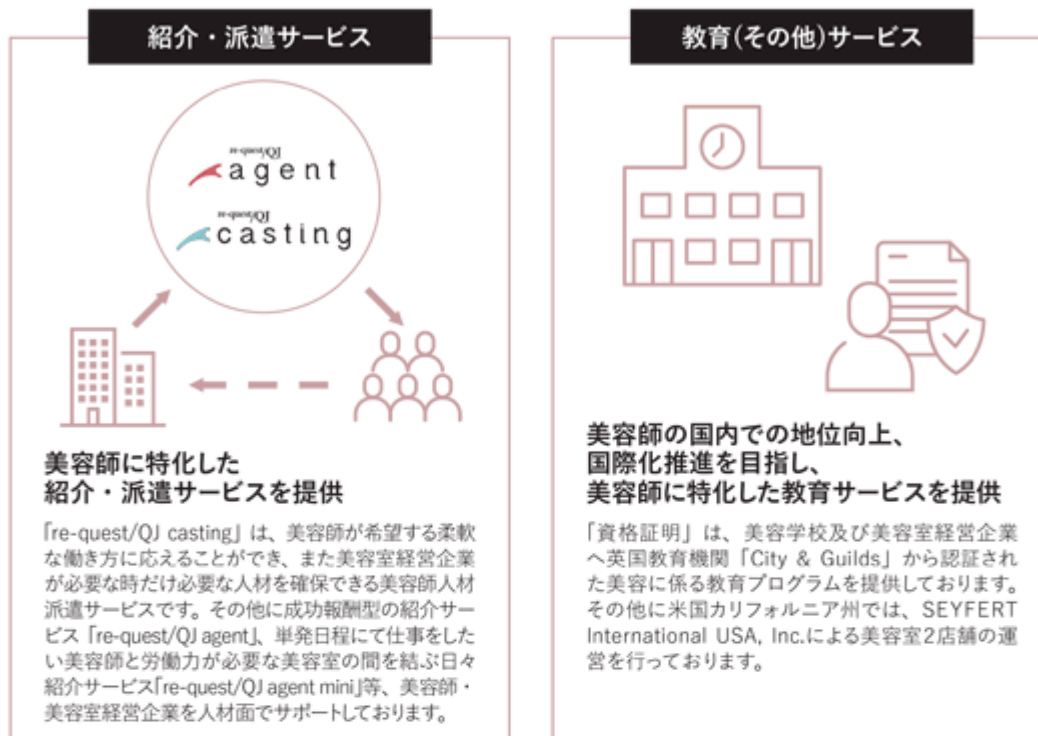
紹介・派遣サービス

re-quest/QJ
agent

re-quest/QJ
casting

美容師に特化した
紹介・派遣サービスを提供

「re-quest/QJ casting」は、美容師が希望する柔軟な働き方に応えることができ、また美容室経営企業が必要な時だけ必要な人材を確保できる美容師人材派遣サービスです。その他に成功報酬型の紹介サービス「re-quest/QJ agent」、単発日程にて仕事をしたい美容師と労働力が必要な美容室の間を結ぶ日々紹介サービス「re-quest/QJ agent mini」等、美容師・美容室経営企業を人材面でサポートしております。

教育(その他)サービス

美容師の国内での地位向上、
国際化推進を目指し、
美容師に特化した教育サービスを提供

「資格証明」は、美容学校及び美容室経営企業へ英国教育機関「City & Guilds」から認証された美容に係る教育プログラムを提供しております。その他に米国カリフォルニア州では、SEYFERT International USA, Inc.による美容室2店舗の運営を行っております。